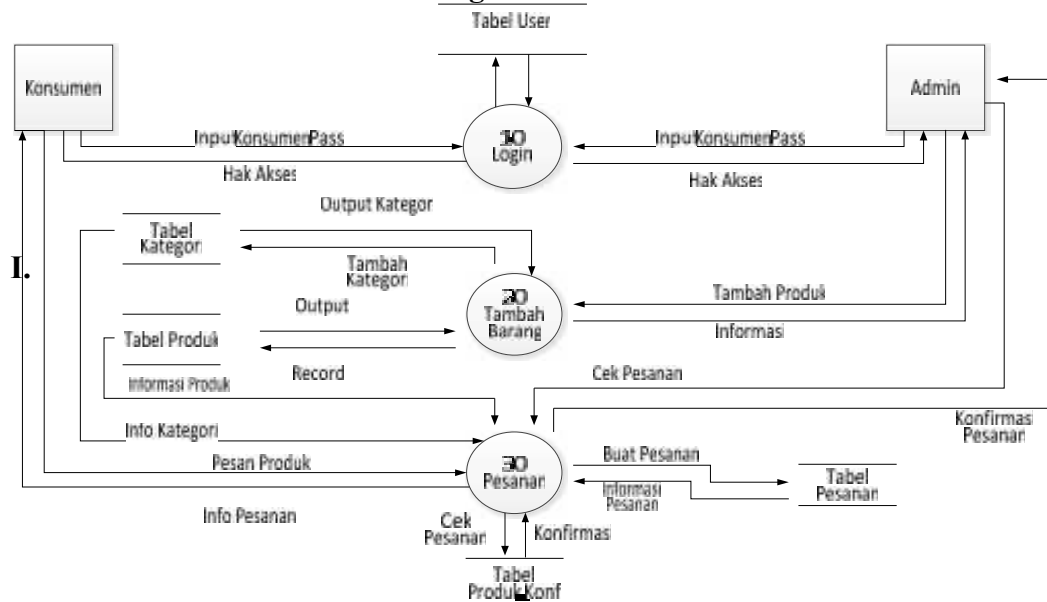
Tabel User

Konsumen

Admin

InputKonsumenPass

1.0 Login

InputKonsumenPass

Hak Akses

Hak Akses

Output Kategori

Tabel Kategori

I.

Tambah Kategori

2.0 Tambah Barang

Tambah Produk

Output

Tabel Produk

Informasi

Record

Informasi Produk

Cek Pesanan

Konfirmasi Pesanan

Info Kategori

3.0 Pesanan

Pesan Produk

Buat Pesanan

Tabel Pesanan

Informasi Pesanan

Info Pesanan

Cek Pesanan

Konfirmasi

Tabel Produk Konf